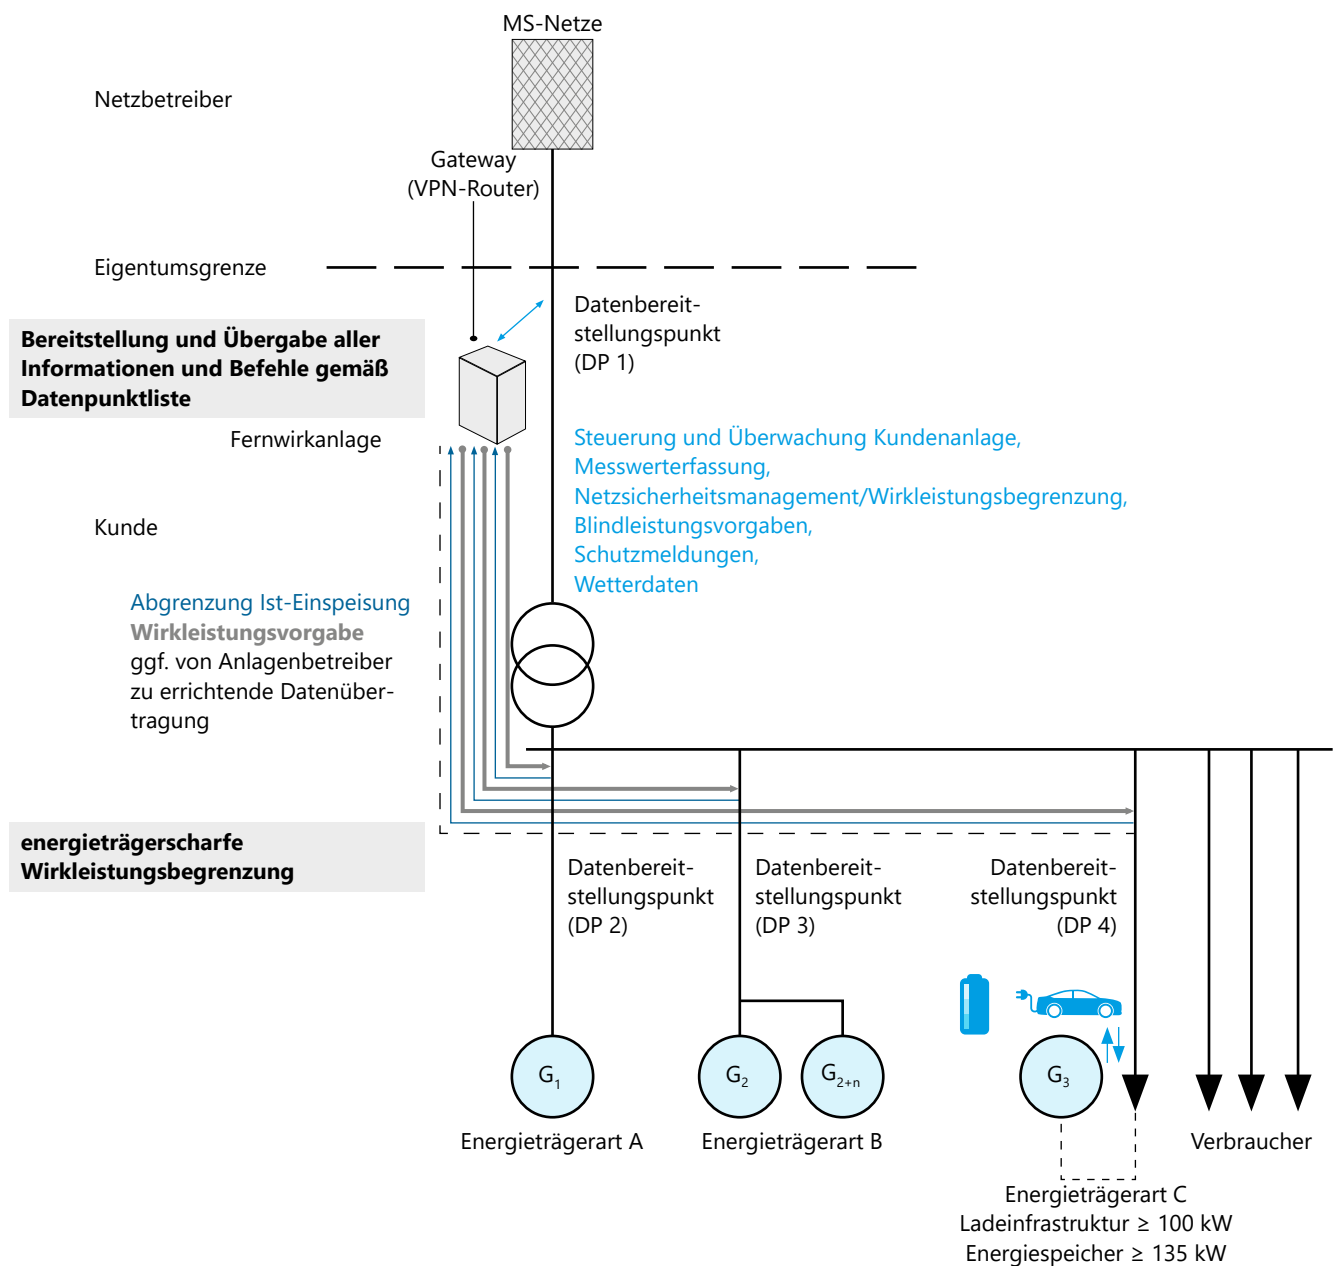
MS-Netze

Netzbetreiber

Gateway (VPN-Router)

Eigentumsgrenze

Datenbereitstellungspunkt (DP 1)

Bereitstellung und Übergabe aller Informationen und Befehle gemäß Datenpunktliste

Fernwirkanlage

Steuerung und Überwachung Kundenanlage,
Messwerterfassung,
Netzsicherheitsmanagement/Wirkleistungsbegrenzung,
Blindleistungsvorgaben,
Schutzmeldungen,
Wetterdaten

Kunde

Abgrenzung Ist-Einspeisung
Wirkleistungsvorgabe
ggf. von Anlagenbetreiber zu errichtende Datenübertragung

energieträgerscharfe Wirkleistungsbegrenzung

Datenbereitstellungspunkt (DP 2)

Datenbereitstellungspunkt (DP 3)

Datenbereitstellungspunkt (DP 4)

$G_1$

$G_2$

$G_{2+n}$

$G_3$

Energieträgerart A

Energieträgerart B

Verbraucher

Energieträgerart C
Ladeinfrastruktur ≥ 100 kW
Energiespeicher ≥ 135 kW